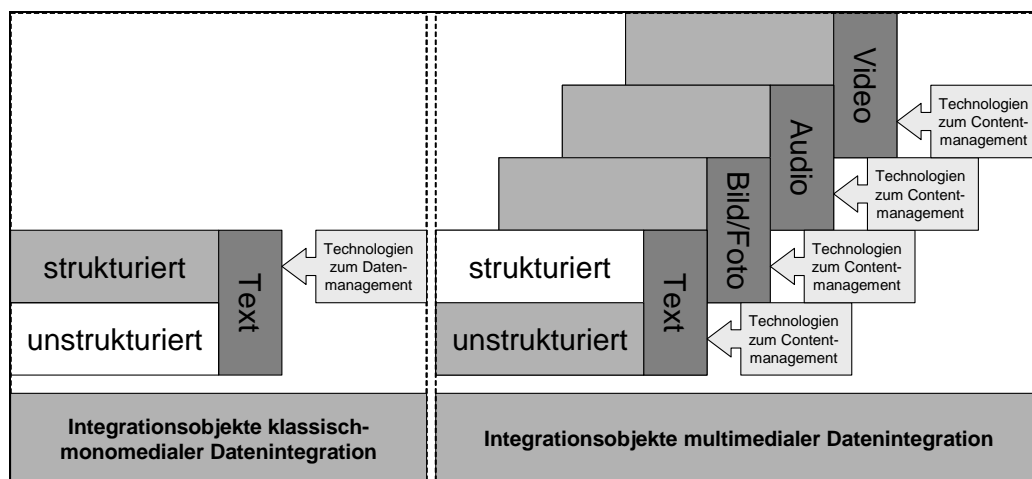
strukturiert

unstrukturiert

Text

Technologien zum Datenmanagement

Integrationsobjekte klassisch-monomedialer Datenintegration

Video

Technologien zum Contentmanagement

Audio

Technologien zum Contentmanagement

Bild/Foto

Technologien zum Contentmanagement

strukturiert

unstrukturiert

Text

Technologien zum Contentmanagement

Integrationsobjekte multimedialer Datenintegration